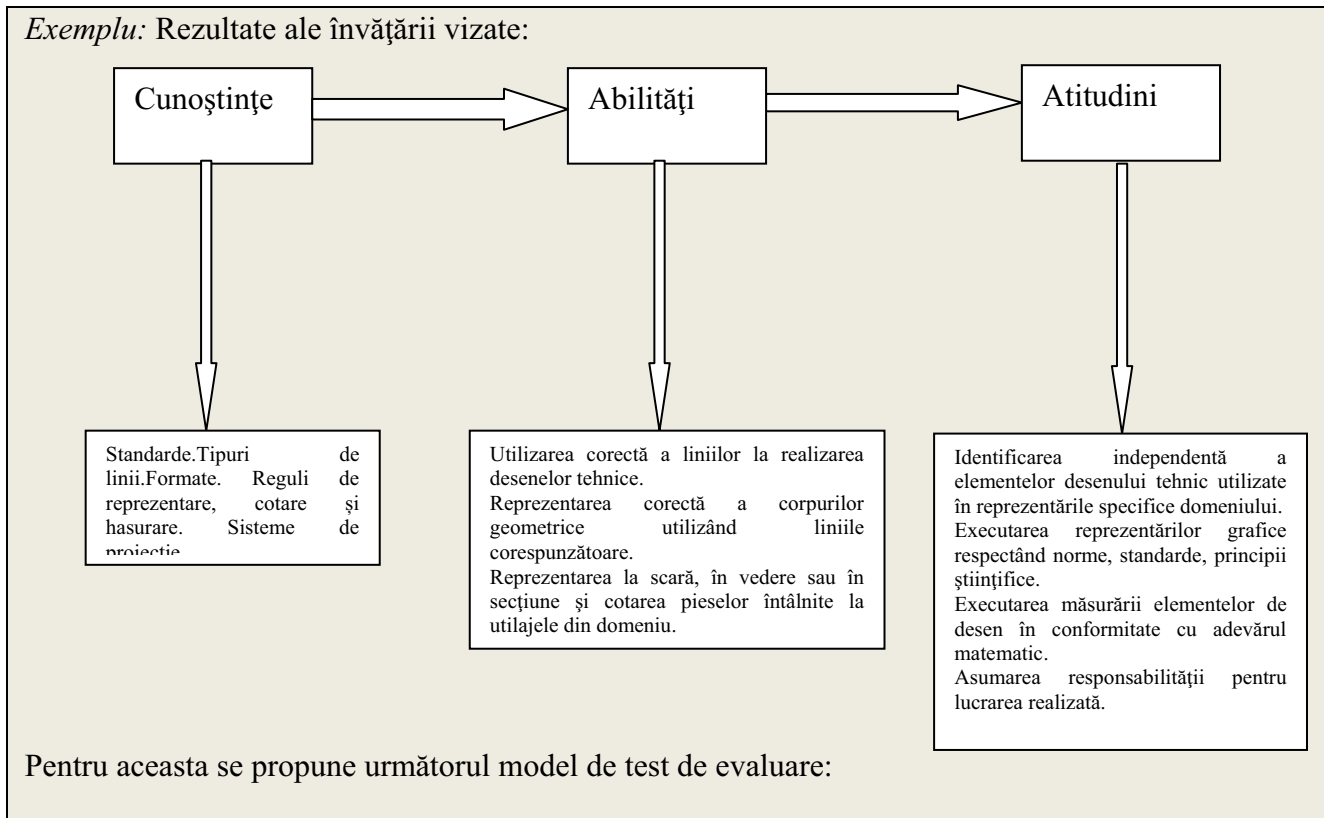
*Exemplu:* Rezultate ale învăţării vizate:

Cunoştinţe

Abilităţi

Atitudini

Standarde.Tipuri de linii.Formate. Reguli de reprezentare, cotare și hasurare. Sisteme de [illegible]

Utilizarea corectă a liniilor la realizarea desenelor tehnice.
Reprezentarea corectă a corpurilor geometrice utilizând liniile corespunzătoare.
Reprezentarea la scară, în vedere sau în secțiune și cotarea pieselor întâlnite la utilajele din domeniu.

Identificarea independentă a elementelor desenului tehnic utilizate în reprezentările specifice domeniului.
Executarea reprezentărilor grafice respectând norme, standarde, principii științifice.
Executarea măsurării elementelor de desen în conformitate cu adevărul matematic.
Asumarea responsabilităţii pentru lucrarea realizată.

Pentru aceasta se propune următorul model de test de evaluare: